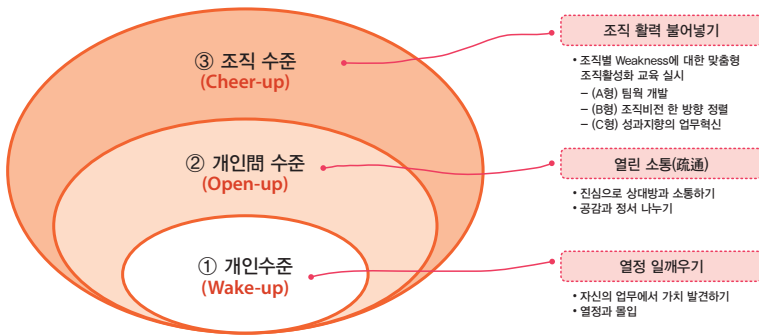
③ 조직 수준
(Cheer-up)

② 개인間 수준
(Open-up)

① 개인수준
(Wake-up)

조직 활력 불어넣기

• 조직별 Weakness에 대한 맞춤형 조직활성화 교육 실시
– (A형) 팀웍 개발
– (B형) 조직비전 한 방향 정렬
– (C형) 성과지향의 업무혁신

열린 소통(疏通)

• 진심으로 상대방과 소통하기
• 공감과 정서 나누기

열정 일깨우기

• 자신의 업무에서 가치 발견하기
• 열정과 몰입